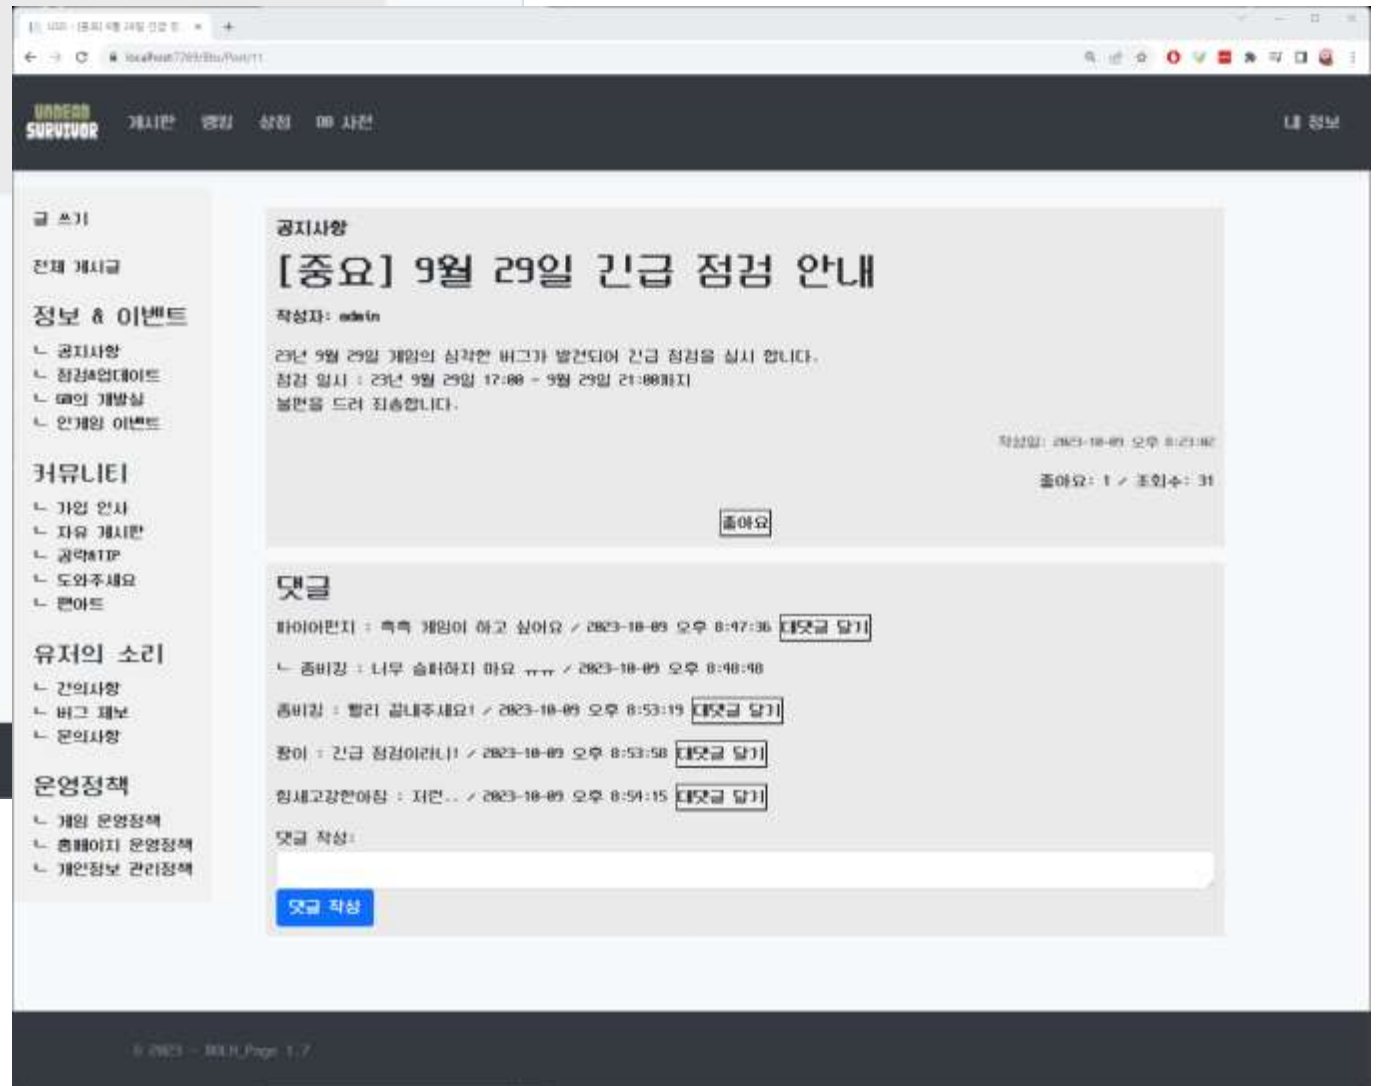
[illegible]
localhost:7269/Bbs/Post/11

UNDEAD SURVIVOR 게시판 랭킹 상점 00 사전 내 정보

글 쓰기
전체 게시글
정보 & 이벤트
ㄴ 공지사항
ㄴ 점검&업데이트
ㄴ 00의 개발실
ㄴ 인게임 이벤트
커뮤니티
ㄴ 가입 인사
ㄴ 자유 게시판
ㄴ 공략&TIP
ㄴ 도와주세요
ㄴ 팬아트
유저의 소리
ㄴ 건의사항
ㄴ 버그 제보
ㄴ 문의사항
운영정책
ㄴ 게임 운영정책
ㄴ 홈페이지 운영정책
ㄴ 개인정보 관리정책

공지사항
[중요] 9월 29일 긴급 점검 안내
작성자: admin

23년 9월 29일 게임의 심각한 버그가 발견되어 긴급 점검을 실시 합니다.
점검 일시 : 23년 9월 29일 17:00 ~ 9월 29일 21:00까지
불편을 드려 죄송합니다.

작성일: 2023-10-09 오후 8:21:02
좋아요: 1 / 조회수: 31
좋아요

댓글
파이어펀치 : 흑흑 게임이 하고 싶어요 / 2023-10-09 오후 8:47:36 대댓글 달기
ㄴ 좀비킹 : 너무 슬퍼하지 마요 ㅠㅠ / 2023-10-09 오후 8:48:48
좀비킹 : 빨리 끝내주세요! / 2023-10-09 오후 8:53:19 대댓글 달기
짱이 : 긴급 점검이라니! / 2023-10-09 오후 8:53:58 대댓글 달기
힘세고강한아침 : 저런.. / 2023-10-09 오후 8:54:15 대댓글 달기
댓글 작성:
댓글 작성

© 2023 - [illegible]